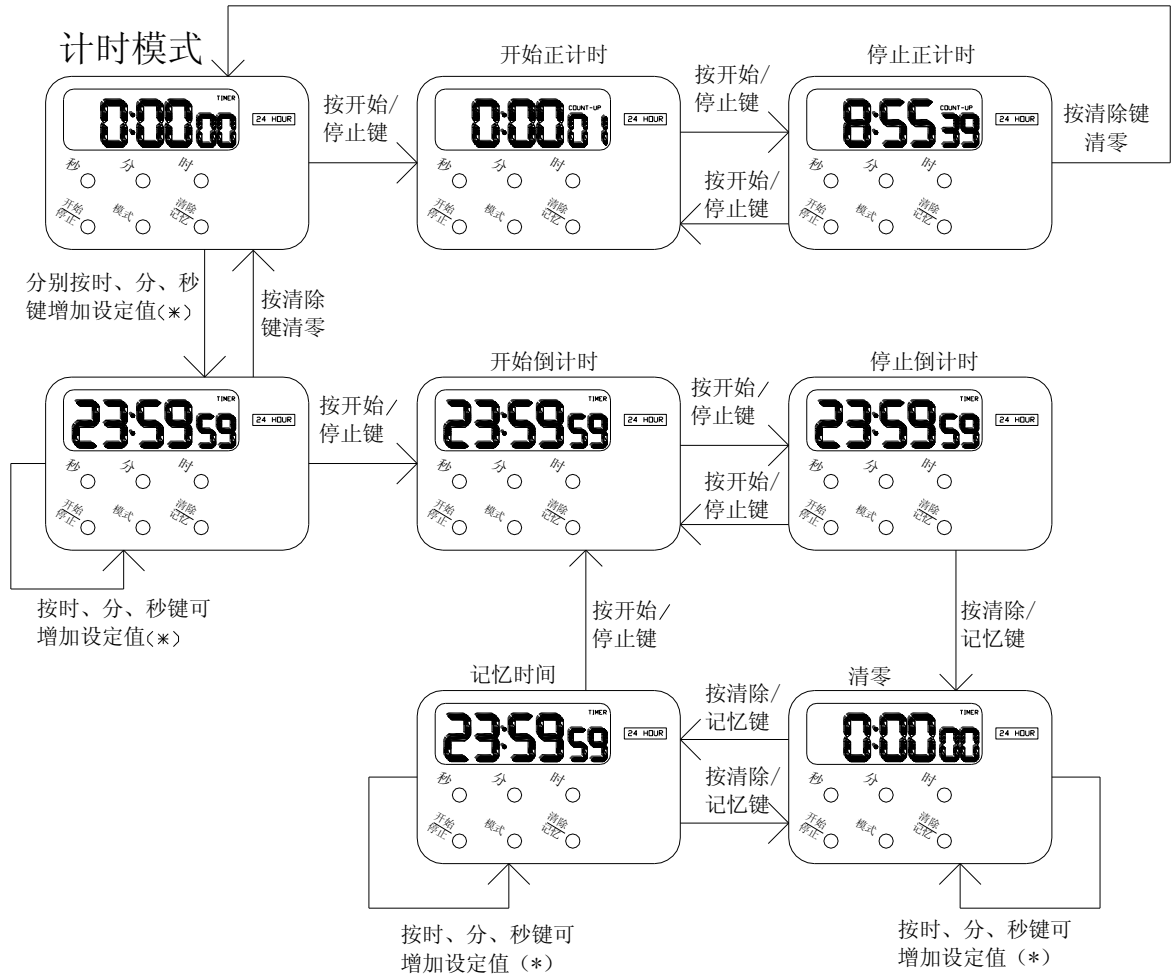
计时模式

TIMER
0:00 00
24 HOUR
秒 分 时
开始停止 模式 清除记忆

按开始/停止键

开始正计时

COUNT-UP
0:00 01
24 HOUR
秒 分 时
开始停止 模式 清除记忆

按开始/停止键

停止正计时

COUNT-UP
8:55 39
24 HOUR
秒 分 时
开始停止 模式 清除记忆

按开始/停止键

按清除键清零

分别按时、分、秒键增加设定值(∗)

按清除键清零

TIMER
23:59 59
24 HOUR
秒 分 时
开始停止 模式 清除记忆

按时、分、秒键可增加设定值(∗)

按开始/停止键

开始倒计时

TIMER
23:59 59
24 HOUR
秒 分 时
开始停止 模式 清除记忆

按开始/停止键

停止倒计时

TIMER
23:59 59
24 HOUR
秒 分 时
开始停止 模式 清除记忆

按开始/停止键

按清除/记忆键

按开始/停止键

记忆时间

TIMER
23:59 59
24 HOUR
秒 分 时
开始停止 模式 清除记忆

按清除/记忆键

按清除/记忆键

清零

TIMER
0:00 00
24 HOUR
秒 分 时
开始停止 模式 清除记忆

按时、分、秒键可增加设定值（*）

按时、分、秒键可增加设定值（*）